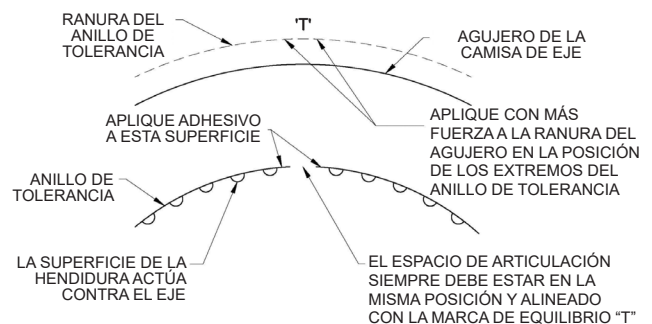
RANURA DEL ANILLO DE TOLERANCIA

'T'

AGUJERO DE LA CAMISA DE EJE

APLIQUE ADHESIVO A ESTA SUPERFICIE

APLIQUE CON MÁS FUERZA A LA RANURA DEL AGUJERO EN LA POSICIÓN DE LOS EXTREMOS DEL ANILLO DE TOLERANCIA

ANILLO DE TOLERANCIA

LA SUPERFICIE DE LA HENDIDURA ACTÚA CONTRA EL EJE

EL ESPACIO DE ARTICULACIÓN SIEMPRE DEBE ESTAR EN LA MISMA POSICIÓN Y ALINEADO CON LA MARCA DE EQUILIBRIO "T"